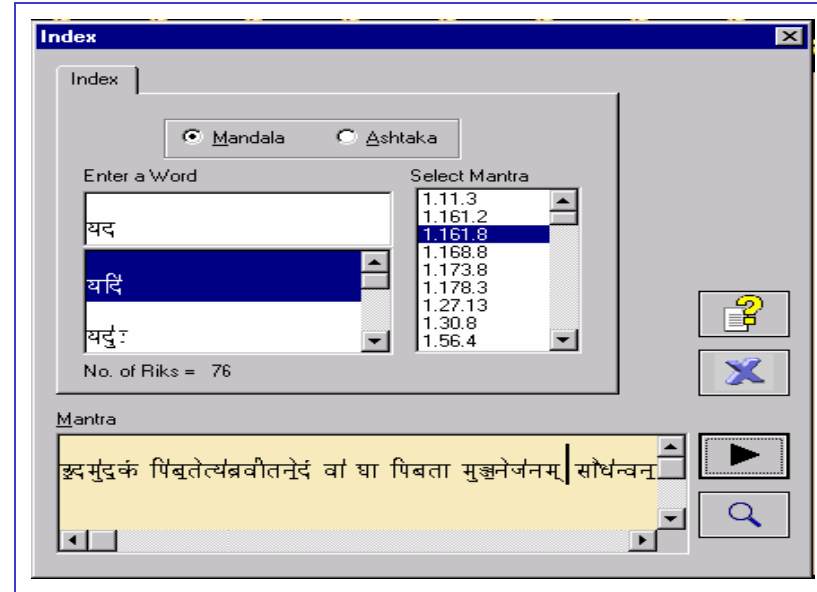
Index

Index

Mandala
Ashtaka

Enter a Word

यद

यदिं

यदुः

No. of Riks = 76

Select Mantra

1.11.3
1.161.2
1.161.8
1.168.8
1.173.8
1.178.3
1.27.13
1.30.8
1.56.4

Mantra

इदमुंदकं पिंबतेत्यंब्रवीतनेदं वां घा पिबता मुञ्जनेजनम्। सौधन्वना